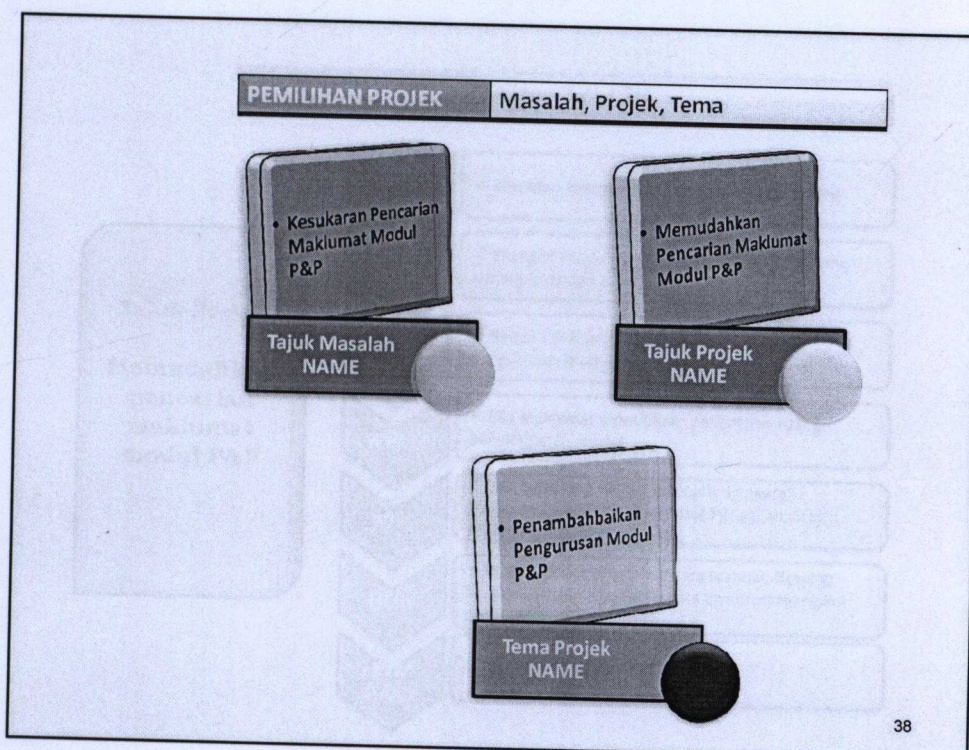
| PEMILIHAN PROJEK | Masalah, Projek, Tema |
|---|---|

• Kesukaran Pencarian Maklumat Modul P&P

Tajuk Masalah NAME

• Memudahkan Pencarian Maklumat Modul P&P

Tajuk Projek NAME

• Penambahbaikan Pengurusan Modul P&P

Tema Projek NAME

38